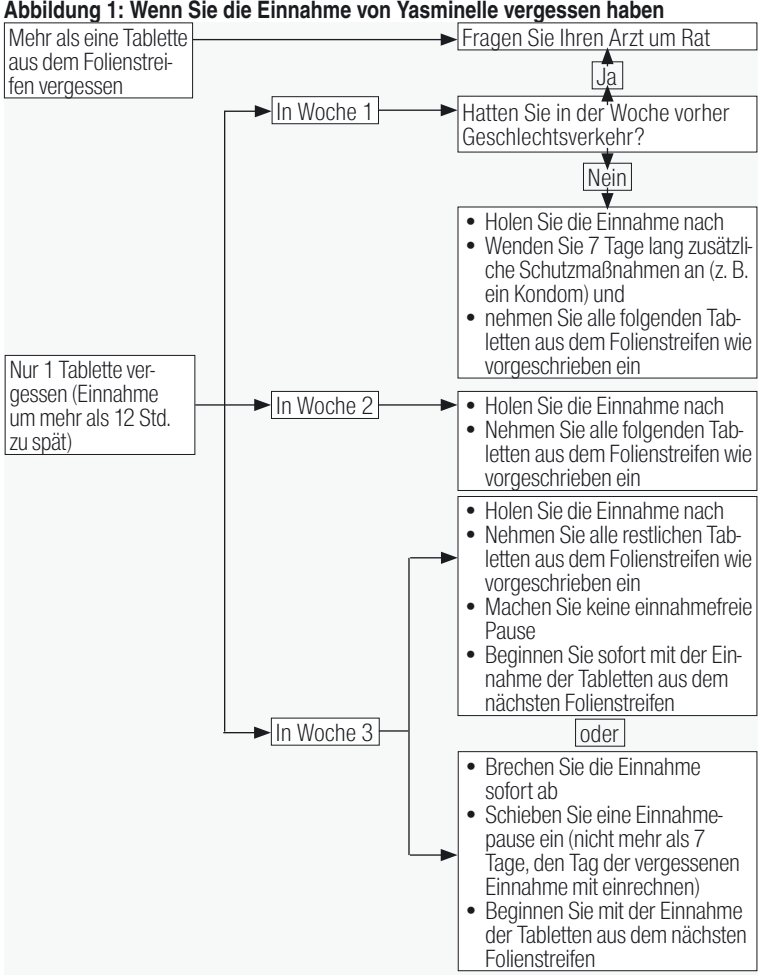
**Abbildung 1: Wenn Sie die Einnahme von Yasminelle vergessen haben**

Mehr als eine Tablette aus dem Folienstreifen vergessen

Fragen Sie Ihren Arzt um Rat

Ja

In Woche 1

Hatten Sie in der Woche vorher Geschlechtsverkehr?

Nein

- Holen Sie die Einnahme nach
- Wenden Sie 7 Tage lang zusätzliche Schutzmaßnahmen an (z. B. ein Kondom) und
- nehmen Sie alle folgenden Tabletten aus dem Folienstreifen wie vorgeschrieben ein

Nur 1 Tablette vergessen (Einnahme um mehr als 12 Std. zu spät)

In Woche 2

- Holen Sie die Einnahme nach
- Nehmen Sie alle folgenden Tabletten aus dem Folienstreifen wie vorgeschrieben ein

- Holen Sie die Einnahme nach
- Nehmen Sie alle restlichen Tabletten aus dem Folienstreifen wie vorgeschrieben ein
- Machen Sie keine einnahmefreie Pause
- Beginnen Sie sofort mit der Einnahme der Tabletten aus dem nächsten Folienstreifen

In Woche 3

oder

- Brechen Sie die Einnahme sofort ab
- Schieben Sie eine Einnahmepause ein (nicht mehr als 7 Tage, den Tag der vergessenen Einnahme mit einrechnen)
- Beginnen Sie mit der Einnahme der Tabletten aus dem nächsten Folienstreifen